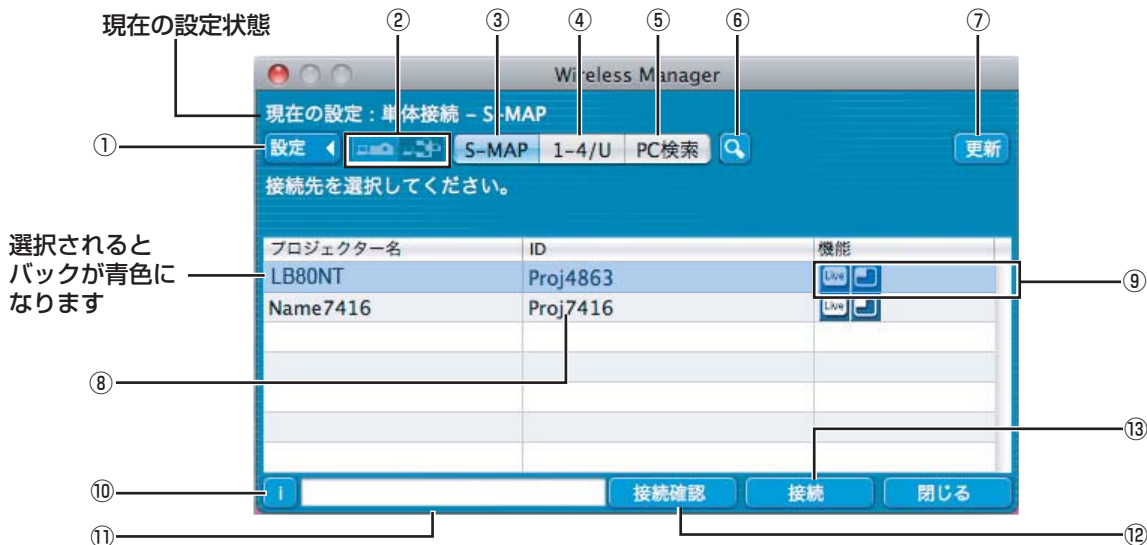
現在の設定状態

② ③ ④ ⑤ ⑥ ⑦

Wireless Manager

現在の設定：単体接続 – S-MAP

①

設定

S-MAP 1-4/U PC検索

更新

接続先を選択してください。

選択されると バックが青色に なります

| プロジェクター名 | ID | 機能 |
|---|---|---|
| LB80NT | Proj4863 | Live |
| Name7416 | Proj7416 | Live |

⑨

⑧

⑬

⑩ i 接続確認 接続 閉じる

⑪ ⑫